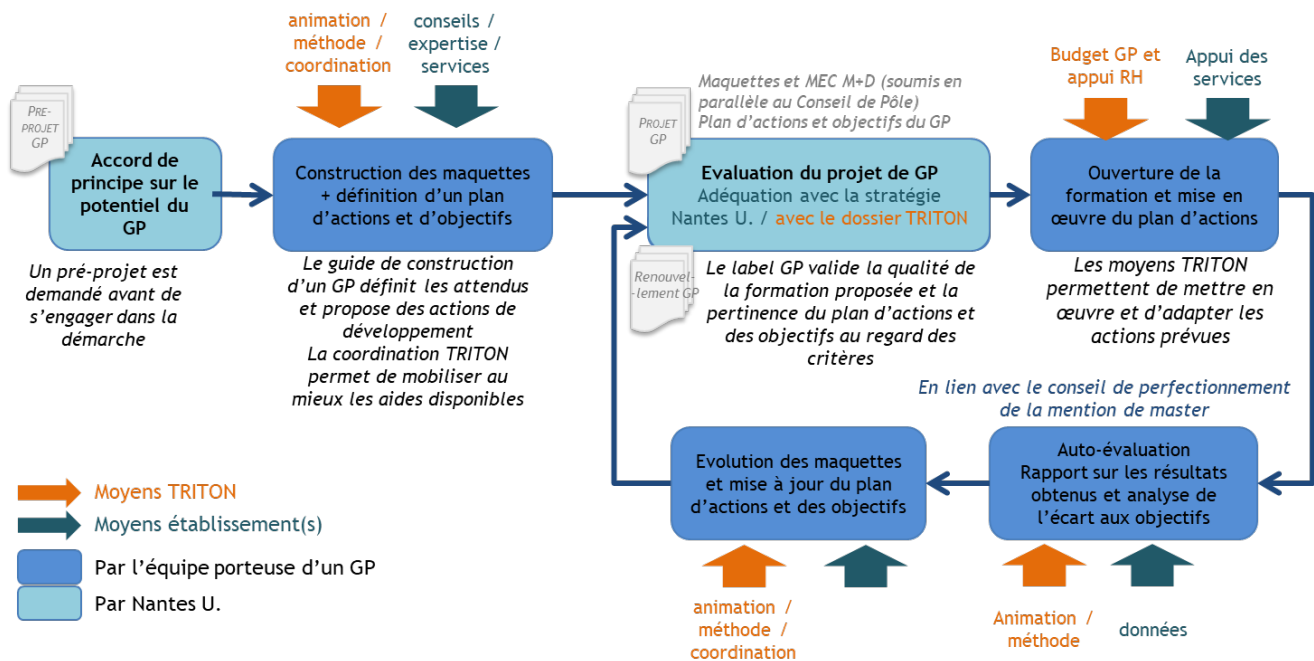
PRE-PROJET GP

Accord de principe sur le potentiel du GP

Un pré-projet est demandé avant de s'engager dans la démarche

animation / méthode / coordination

conseils / expertise / services

Construction des maquettes + définition d'un plan d'actions et d'objectifs

Le guide de construction d'un GP définit les attendus et propose des actions de développement
La coordination TRITON permet de mobiliser au mieux les aides disponibles

Maquettes et MEC M+D (soumis en parallèle au Conseil de Pôle)
Plan d'actions et objectifs du GP

PROJET GP

Evaluation du projet de GP
Adéquation avec la stratégie Nantes U. / avec le dossier TRITON

Renouvel-lement GP

Le label GP valide la qualité de la formation proposée et la pertinence du plan d'actions et des objectifs au regard des critères

Budget GP et appui RH

Appui des services

Ouverture de la formation et mise en œuvre du plan d'actions

Les moyens TRITON permettent de mettre en œuvre et d'adapter les actions prévues

En lien avec le conseil de perfectionnement de la mention de master

Auto-évaluation
Rapport sur les résultats obtenus et analyse de l'écart aux objectifs

Evolution des maquettes et mise à jour du plan d'actions et des objectifs

Moyens TRITON
Moyens établissement(s)
Par l'équipe porteuse d'un GP
Par Nantes U.

animation / méthode / coordination

Animation / méthode

données